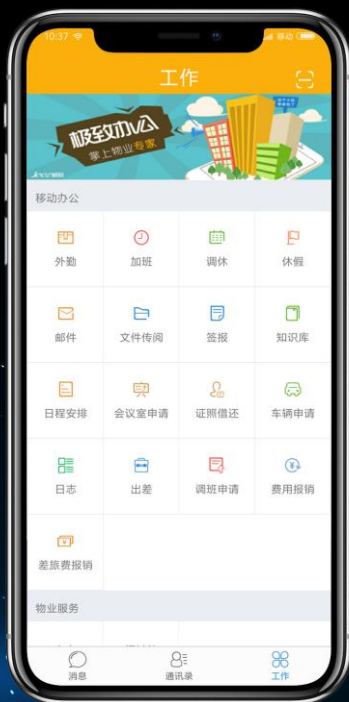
10:37

移动

工作

极致办公

掌上物业专家

移动办公

外勤

加班

调休

休假

邮件

文件传阅

签报

知识库

日程安排

会议室申请

证照借还

车辆申请

日志

出差

调班申请

费用报销

差旅费报销

物业服务

消息

通讯录

工作